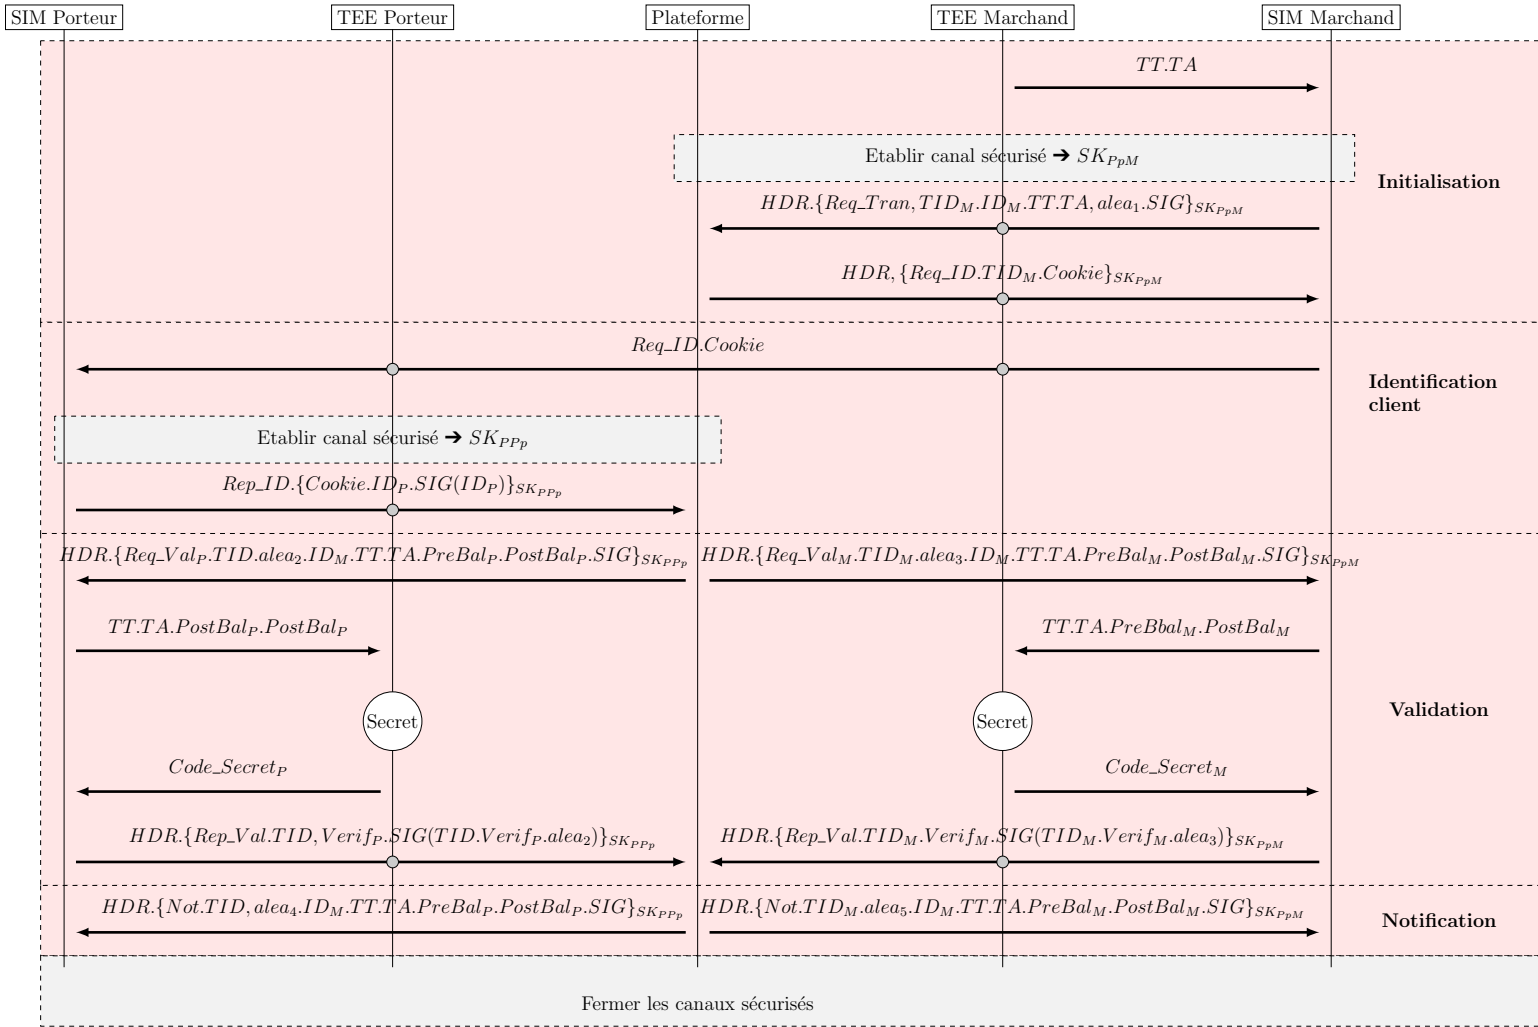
SIM Porteur

TEE Porteur

Plateforme

TEE Marchand

SIM Marchand

$TT.TA$

Etablir canal sécurisé ➔ $SK_{PpM}$

Initialisation

$HDR.\{Req\_Tran, TID_M.ID_M.TT.TA, alea_1.SIG\}_{SK_{PpM}}$

$HDR,\{Req\_ID.TID_M.Cookie\}_{SK_{PpM}}$

$Req\_ID.Cookie$

Identification client

Etablir canal sécurisé ➔ $SK_{PPp}$

$Rep\_ID.\{Cookie.ID_P.SIG(ID_P)\}_{SK_{PPp}}$

$HDR.\{Req\_Val_P.TID.alea_2.ID_M.TT.TA.PreBal_P.PostBal_P.SIG\}_{SK_{PPp}}$

$HDR.\{Req\_Val_M.TID_M.alea_3.ID_M.TT.TA.PreBal_M.PostBal_M.SIG\}_{SK_{PpM}}$

$TT.TA.PostBal_P.PostBal_P$

$TT.TA.PreBbal_M.PostBal_M$

Validation

Secret

Secret

$Code\_Secret_P$

$Code\_Secret_M$

$HDR.\{Rep\_Val.TID, Verif_P.SIG(TID.Verif_P.alea_2)\}_{SK_{PPp}}$

$HDR.\{Rep\_Val.TID_M.Verif_M.SIG(TID_M.Verif_M.alea_3)\}_{SK_{PpM}}$

$HDR.\{Not.TID, alea_4.ID_M.TT.TA.PreBal_P.PostBal_P.SIG\}_{SK_{PPp}}$

$HDR.\{Not.TID_M.alea_5.ID_M.TT.TA.PreBal_M.PostBal_M.SIG\}_{SK_{PpM}}$

Notification

Fermer les canaux sécurisés